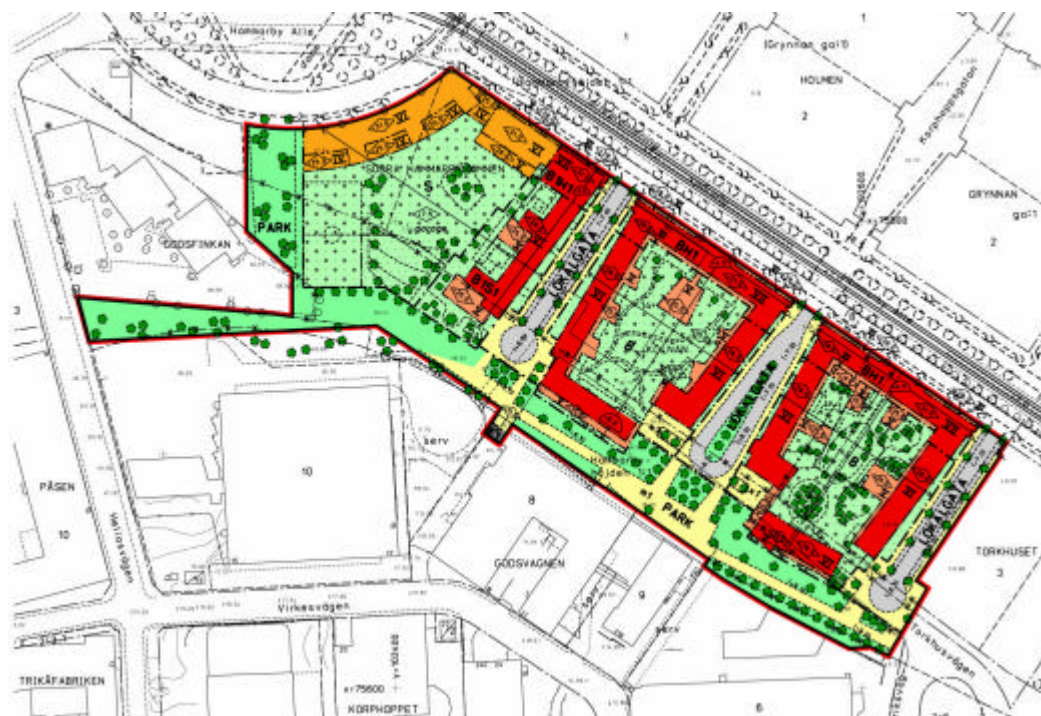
Hammarby Allé
1
(Grynnan gall)
HOLMEN
2
GRYNNAN
gall
2
PARK
GODSFINKAN
3
S
BH1
LOKALGATA
BH1
BH1
LOKALGATA
LOKALGATA
10
PÅSEN
10
serv
Hammarby
PARK
8
GODSVAGNEN
9
TORKHUSET
3
Virkesvägen
TRIKÅFABRIKEN
x=75600
KORPHOPPET
6
Torkhusvägen